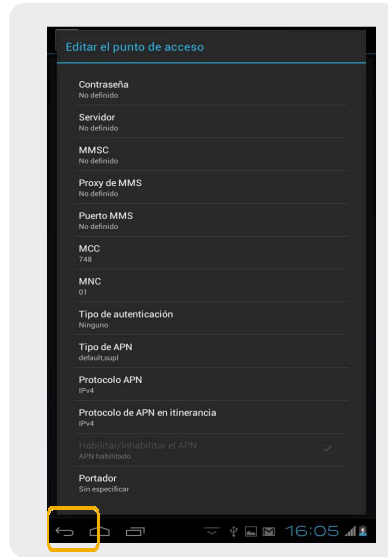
Editar el punto de acceso

Contraseña
No definido

Servidor
No definido

MMSC
No definido

Proxy de MMS
No definido

Puerto MMS
No definido

MCC
748

MNC
01

Tipo de autenticación
Ninguno

Tipo de APN
default,supl

Protocolo APN
IPv4

Protocolo de APN en itinerancia
IPv4

Habilitar/Inhabilitar el APN
APN habilitado

Portador
Sin especificar

16:05